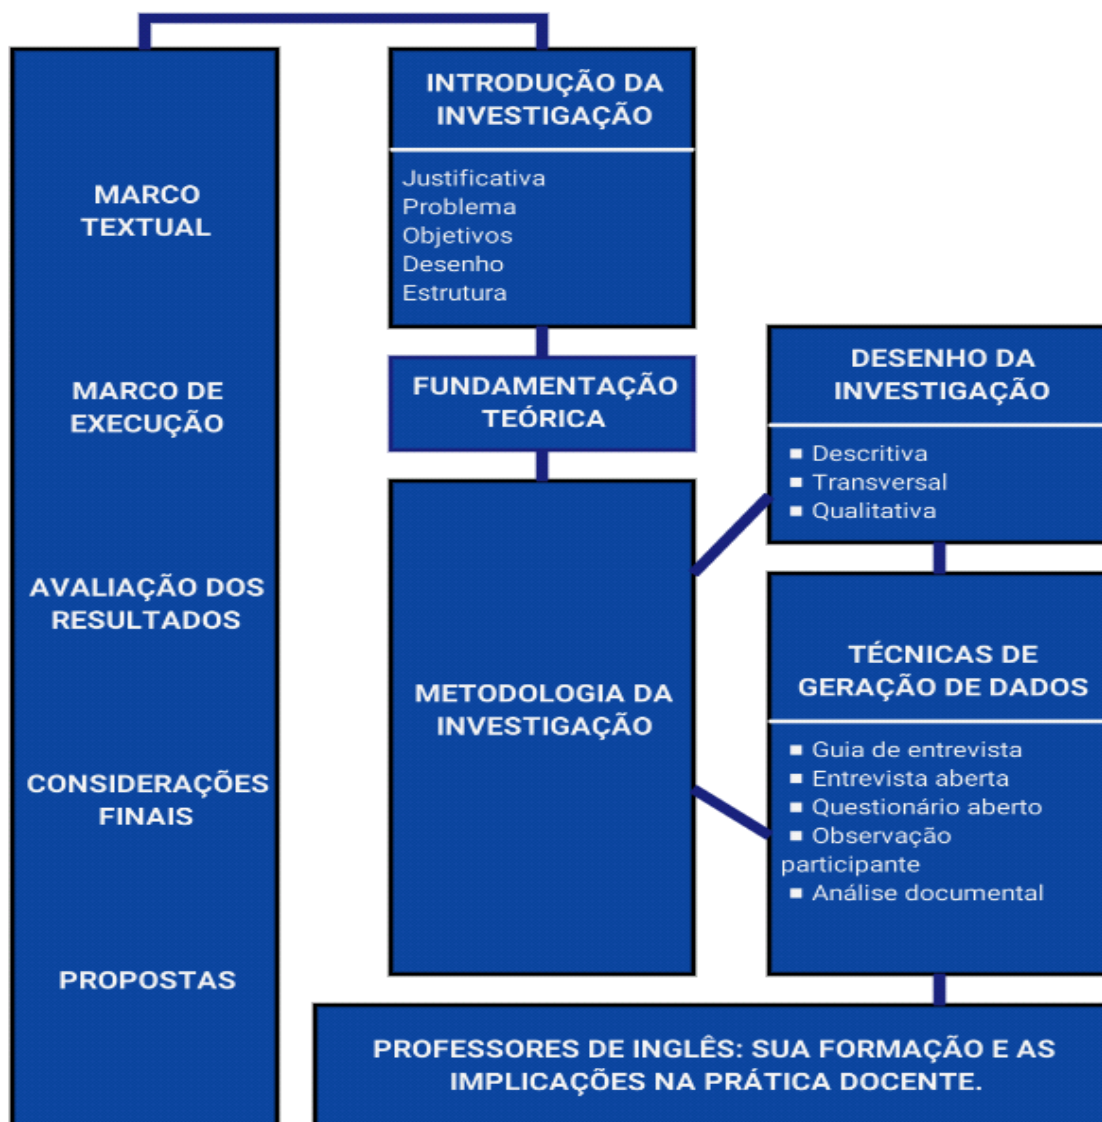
MARCO TEXTUAL

MARCO DE EXECUÇÃO

AVALIAÇÃO DOS RESULTADOS

CONSIDERAÇÕES FINAIS

PROPOSTAS

INTRODUÇÃO DA INVESTIGAÇÃO

Justificativa
Problema
Objetivos
Desenho
Estrutura

FUNDAMENTAÇÃO TEÓRICA

METODOLOGIA DA INVESTIGAÇÃO

DESENHO DA INVESTIGAÇÃO

■ Descritiva
■ Transversal
■ Qualitativa

TÉCNICAS DE GERAÇÃO DE DADOS

■ Guia de entrevista
■ Entrevista aberta
■ Questionário aberto
■ Observação participante
■ Análise documental

PROFESSORES DE INGLÊS: SUA FORMAÇÃO E AS IMPLICAÇÕES NA PRÁTICA DOCENTE.